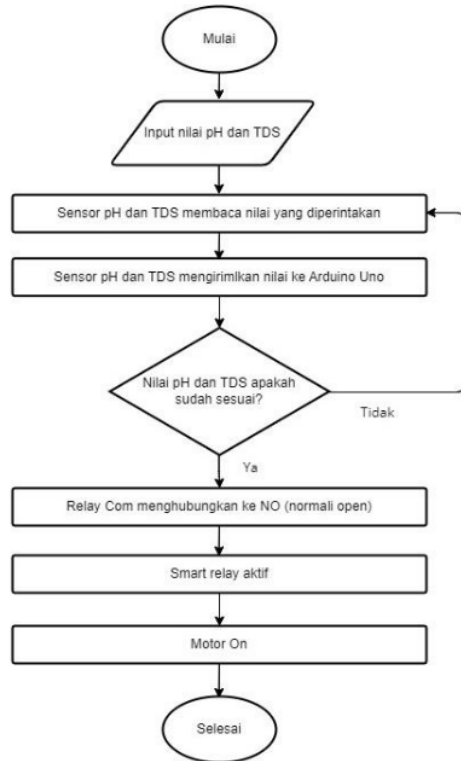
Mulai

Input nilai pH dan TDS

Sensor pH dan TDS membaca nilai yang diperintakan

Sensor pH dan TDS mengirimlkan nilai ke Arduino Uno

Nilai pH dan TDS apakah sudah sesuai?

Tidak

Ya

Relay Com menghubungkan ke NO (normali open)

Smart relay aktif

Motor On

Selesai